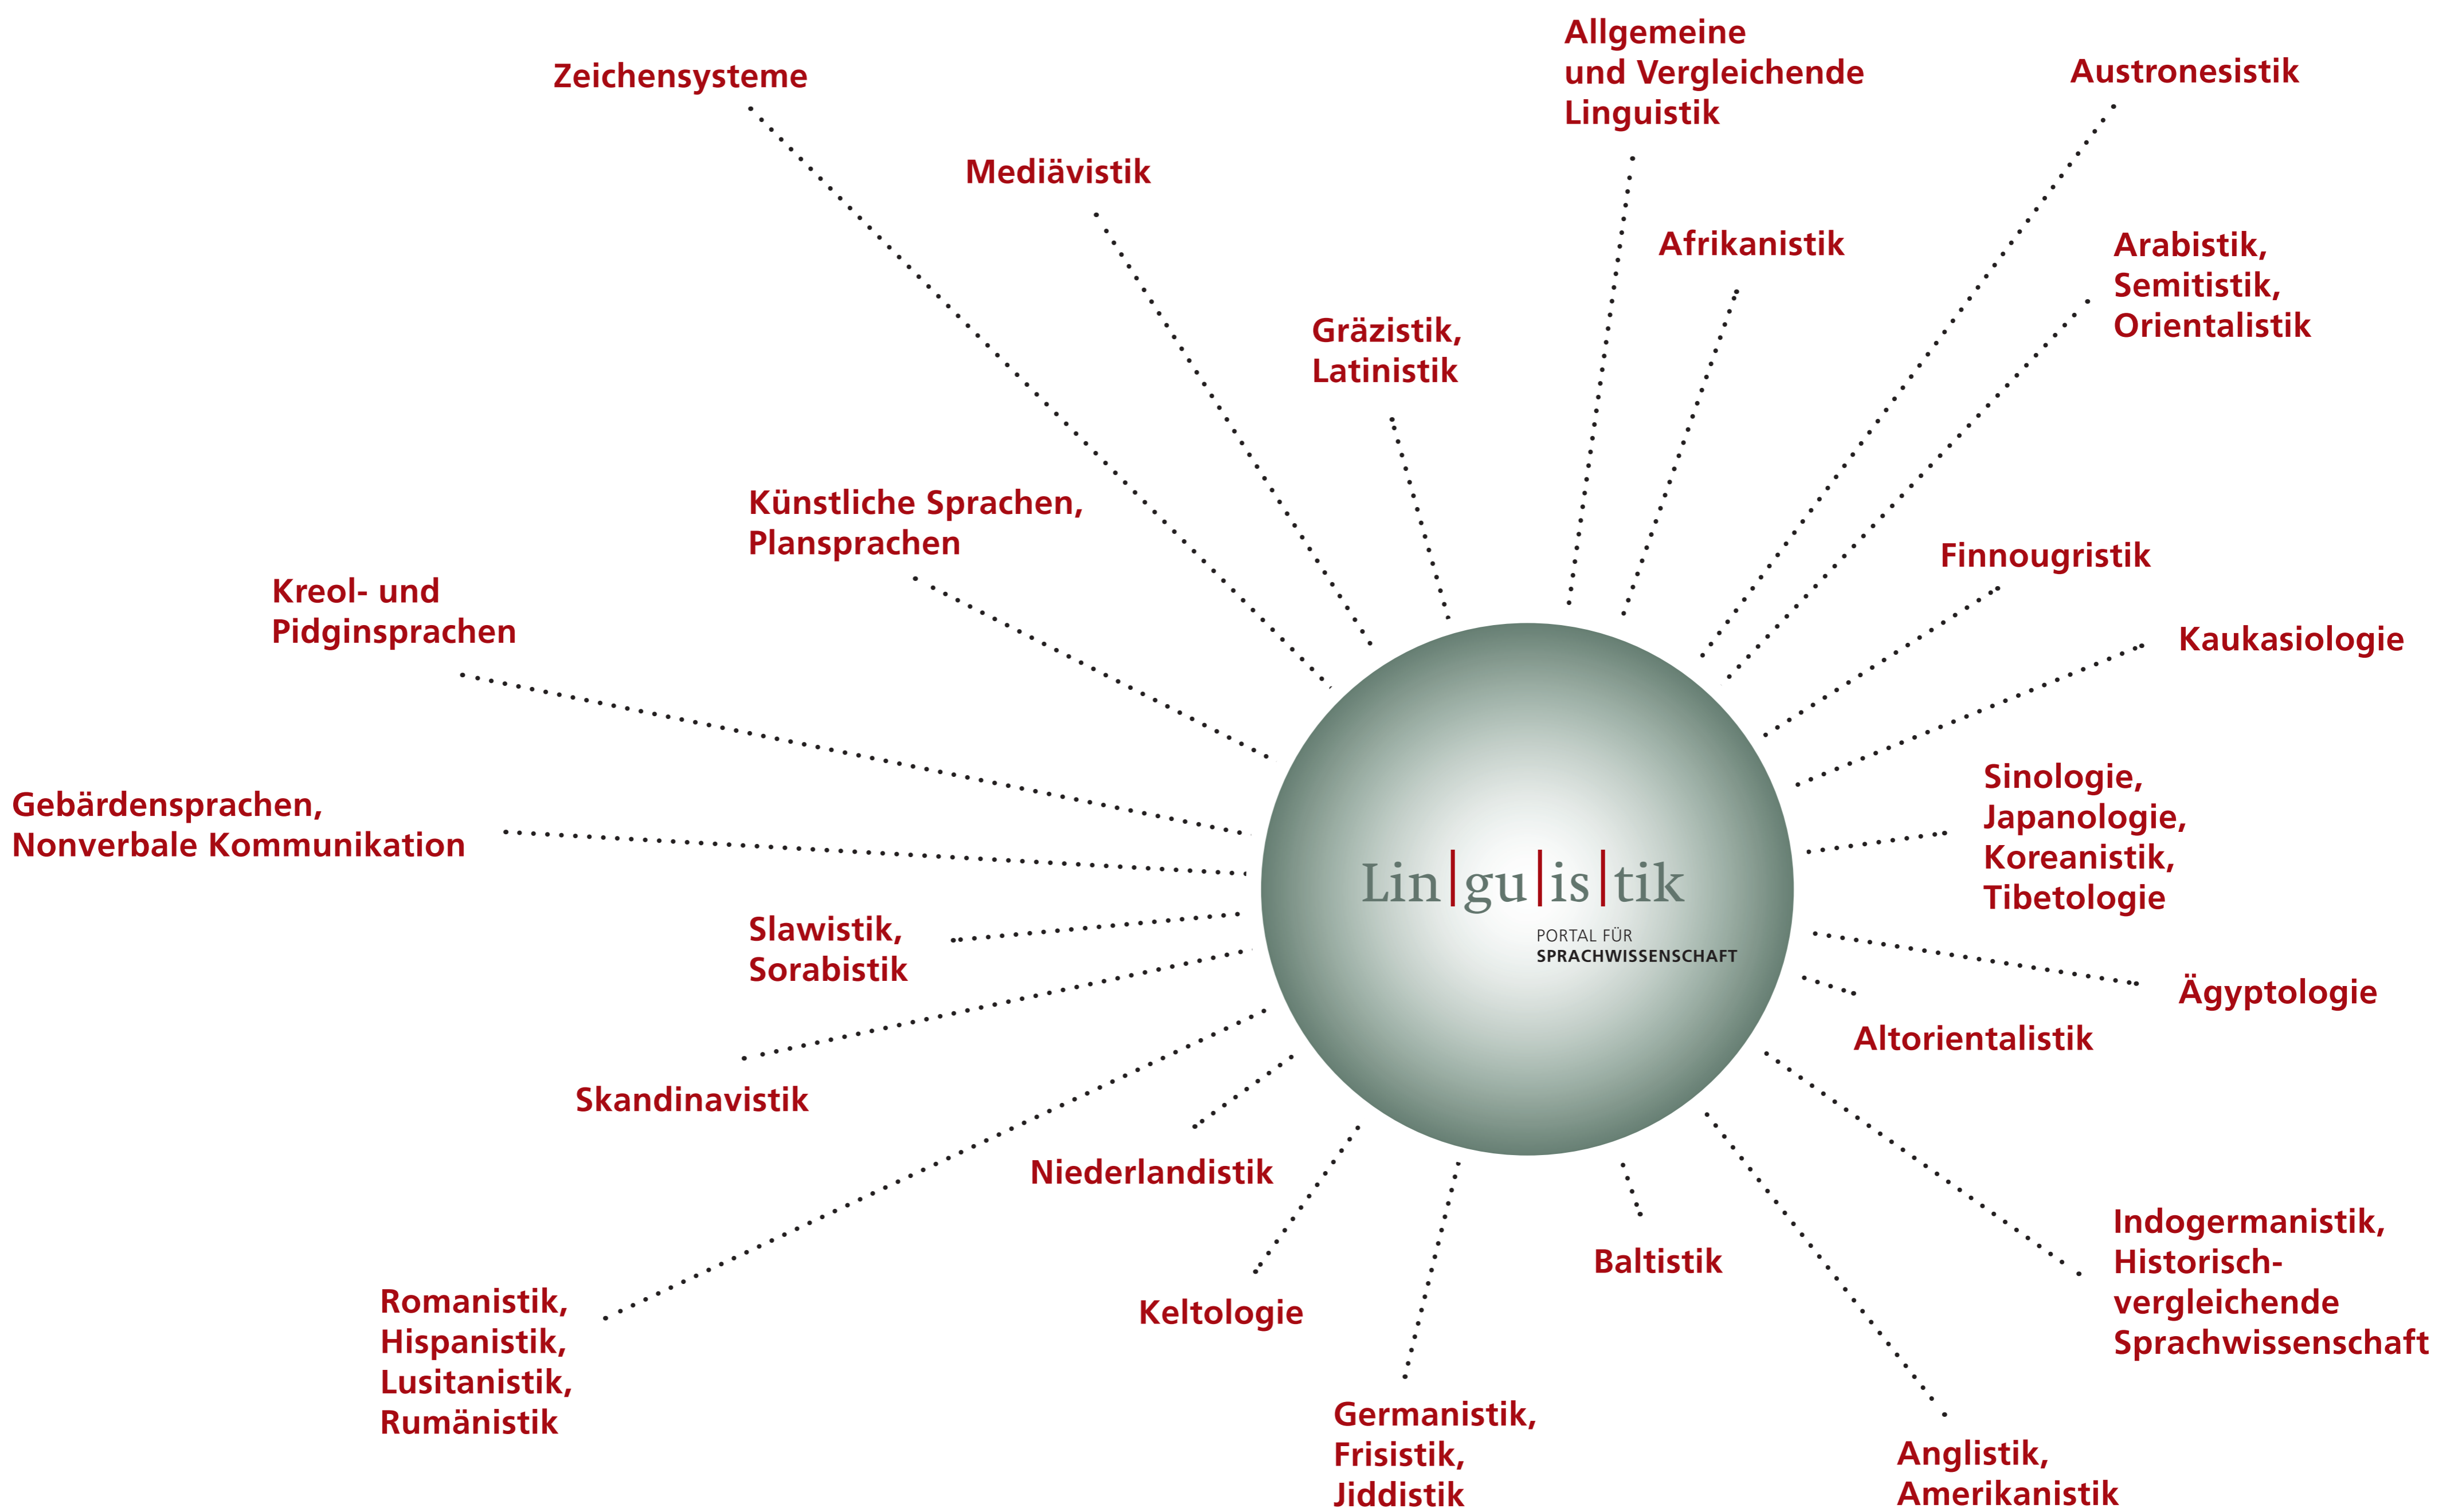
Allgemeine und Vergleichende Linguistik

Zeichensysteme

Austronesistik

Mediävistik

Afrikanistik

Arabistik, Semitistik, Orientalistik

Gräzistik, Latinistik

Künstliche Sprachen, Plansprachen

Finnougristik

Kreol- und Pidginsprachen

Kaukasiologie

Gebärdensprachen, Nonverbale Kommunikation

Sinologie, Japanologie, Koreanistik, Tibetologie

Lin|gu|is|tik

PORTAL FÜR SPRACHWISSENSCHAFT

Slawistik, Sorabistik

Ägyptologie

Altorientalistik

Skandinavistik

Niederlandistik

Indogermanistik, Historisch-vergleichende Sprachwissenschaft

Baltistik

Romanistik, Hispanistik, Lusitanistik, Rumänistik

Keltologie

Germanistik, Frisistik, Jiddistik

Anglistik, Amerikanistik